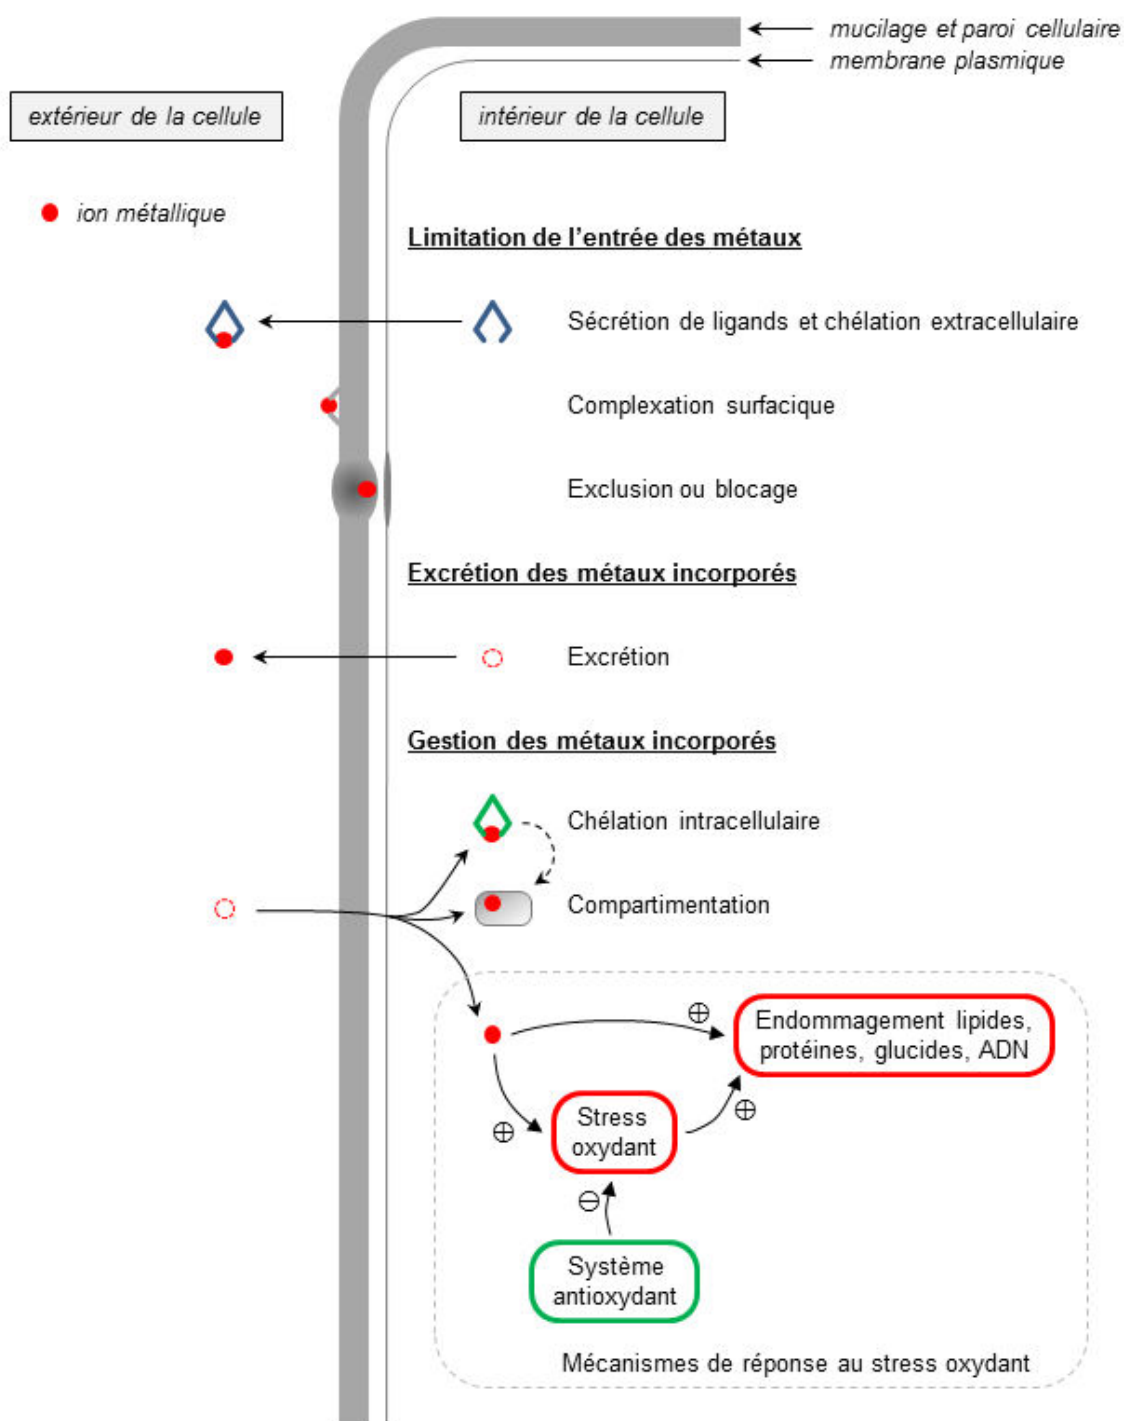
mucilage et paroi cellulaire
membrane plasmique

extérieur de la cellule

intérieur de la cellule

ion métallique

Limitation de l'entrée des métaux

Sécrétion de ligands et chélation extracellulaire

Complexation surfacique

Exclusion ou blocage

Excrétion des métaux incorporés

Excrétion

Gestion des métaux incorporés

Chélation intracellulaire

Compartimentation

$\oplus$

Endommagement lipides, protéines, glucides, ADN

$\oplus$

$\oplus$

Stress oxydant

$\ominus$

Système antioxydant

Mécanismes de réponse au stress oxydant